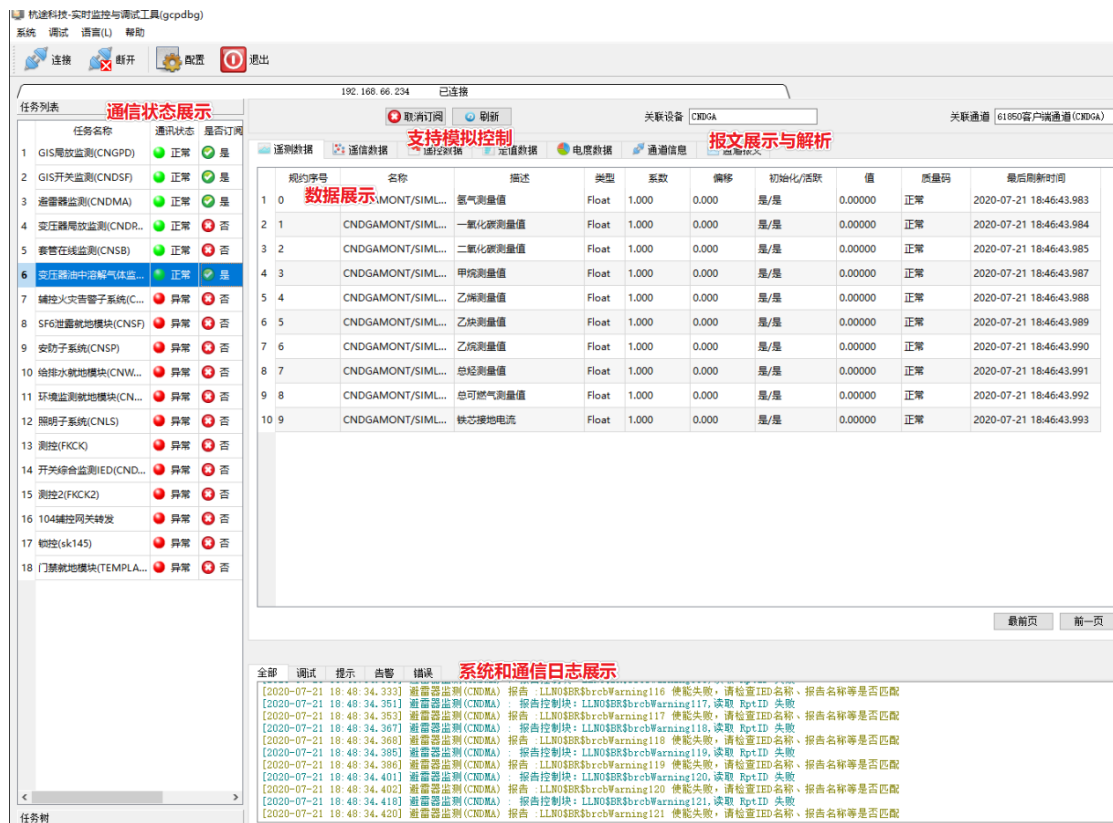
杭途科技-实时监控与调试工具(gcpdbg)
系统 调试 语言(L) 帮助
连接 断开 配置 退出

192.168.66.234 已连接

任务列表
通信状态展示

| | 任务名称 | 通讯状态 | 是否订阅 |
|---|---|---|---|
| 1 | GIS局放监测(CNGPD) | 正常 | 是 |
| 2 | GIS开关监测(CNDSF) | 正常 | 是 |
| 3 | 避雷器监测(CNDMA) | 正常 | 是 |
| 4 | 变压器局放监测(CNDR... | 正常 | 否 |
| 5 | 套管在线监测(CNSB) | 正常 | 否 |
| 6 | 变压器油中溶解气体监... | 正常 | 是 |
| 7 | 辅控火灾告警子系统(C... | 异常 | 否 |
| 8 | SF6泄露就地模块(CNSF) | 异常 | 否 |
| 9 | 安防子系统(CNSP) | 异常 | 否 |
| 10 | 给排水就地模块(CNW... | 异常 | 否 |
| 11 | 环境监测就地模块(CN... | 异常 | 否 |
| 12 | 照明子系统(CNLS) | 异常 | 否 |
| 13 | 测控(FKCK) | 异常 | 否 |
| 14 | 开关综合监测IED(CND... | 异常 | 否 |
| 15 | 测控2(FKCK2) | 异常 | 否 |
| 16 | 104辅控网关转发 | 异常 | 否 |
| 17 | 锁控(sk145) | 异常 | 否 |
| 18 | 门禁就地模块(TEMPLA... | 异常 | 否 |

任务树

取消订阅 刷新 关联设备 CNDGA 关联通道 61850客户端通道(CNDGA)
支持模拟控制
报文展示与解析
遥测数据 遥信数据 遥控数据 定值数据 电度数据 通道信息 回溯报文
数据展示

| | 规约序号 | 名称 | 描述 | 类型 | 系数 | 偏移 | 初始化/活跃 | 值 | 质量码 | 最后刷新时间 |
|---|---|---|---|---|---|---|---|---|---|---|
| 1 | 0 | ...MONT/SIML... | 氢气测量值 | Float | 1.000 | 0.000 | 是/是 | 0.00000 | 正常 | 2020-07-21 18:46:43.983 |
| 2 | 1 | CNDGAMONT/SIML... | 一氧化碳测量值 | Float | 1.000 | 0.000 | 是/是 | 0.00000 | 正常 | 2020-07-21 18:46:43.984 |
| 3 | 2 | CNDGAMONT/SIML... | 二氧化碳测量值 | Float | 1.000 | 0.000 | 是/是 | 0.00000 | 正常 | 2020-07-21 18:46:43.985 |
| 4 | 3 | CNDGAMONT/SIML... | 甲烷测量值 | Float | 1.000 | 0.000 | 是/是 | 0.00000 | 正常 | 2020-07-21 18:46:43.987 |
| 5 | 4 | CNDGAMONT/SIML... | 乙烯测量值 | Float | 1.000 | 0.000 | 是/是 | 0.00000 | 正常 | 2020-07-21 18:46:43.988 |
| 6 | 5 | CNDGAMONT/SIML... | 乙炔测量值 | Float | 1.000 | 0.000 | 是/是 | 0.00000 | 正常 | 2020-07-21 18:46:43.989 |
| 7 | 6 | CNDGAMONT/SIML... | 乙烷测量值 | Float | 1.000 | 0.000 | 是/是 | 0.00000 | 正常 | 2020-07-21 18:46:43.990 |
| 8 | 7 | CNDGAMONT/SIML... | 总烃测量值 | Float | 1.000 | 0.000 | 是/是 | 0.00000 | 正常 | 2020-07-21 18:46:43.991 |
| 9 | 8 | CNDGAMONT/SIML... | 总可燃气测量值 | Float | 1.000 | 0.000 | 是/是 | 0.00000 | 正常 | 2020-07-21 18:46:43.992 |
| 10 | 9 | CNDGAMONT/SIML... | 铁芯接地电流 | Float | 1.000 | 0.000 | 是/是 | 0.00000 | 正常 | 2020-07-21 18:46:43.993 |

最前页 前一页

全部 调试 提示 告警 错误 系统和通信日志展示
[2020-07-21 18:48:34.333] 避雷器监测(CNDMA) 报告 :LLN0$BR$brcbWarning116 使能失败，请检查IED名称、报告名称等是否匹配
[2020-07-21 18:48:34.351] 避雷器监测(CNDMA) : 报告控制块：LLN0$BR$brcbWarning117,读取 RptID 失败
[2020-07-21 18:48:34.353] 避雷器监测(CNDMA) 报告 :LLN0$BR$brcbWarning117 使能失败，请检查IED名称、报告名称等是否匹配
[2020-07-21 18:48:34.367] 避雷器监测(CNDMA) : 报告控制块：LLN0$BR$brcbWarning118,读取 RptID 失败
[2020-07-21 18:48:34.368] 避雷器监测(CNDMA) 报告 :LLN0$BR$brcbWarning118 使能失败，请检查IED名称、报告名称等是否匹配
[2020-07-21 18:48:34.385] 避雷器监测(CNDMA) : 报告控制块：LLN0$BR$brcbWarning119,读取 RptID 失败
[2020-07-21 18:48:34.386] 避雷器监测(CNDMA) 报告 :LLN0$BR$brcbWarning119 使能失败，请检查IED名称、报告名称等是否匹配
[2020-07-21 18:48:34.401] 避雷器监测(CNDMA) : 报告控制块：LLN0$BR$brcbWarning120,读取 RptID 失败
[2020-07-21 18:48:34.402] 避雷器监测(CNDMA) 报告 :LLN0$BR$brcbWarning120 使能失败，请检查IED名称、报告名称等是否匹配
[2020-07-21 18:48:34.418] 避雷器监测(CNDMA) : 报告控制块：LLN0$BR$brcbWarning121,读取 RptID 失败
[2020-07-21 18:48:34.420] 避雷器监测(CNDMA) 报告 :LLN0$BR$brcbWarning121 使能失败，请检查IED名称、报告名称等是否匹配